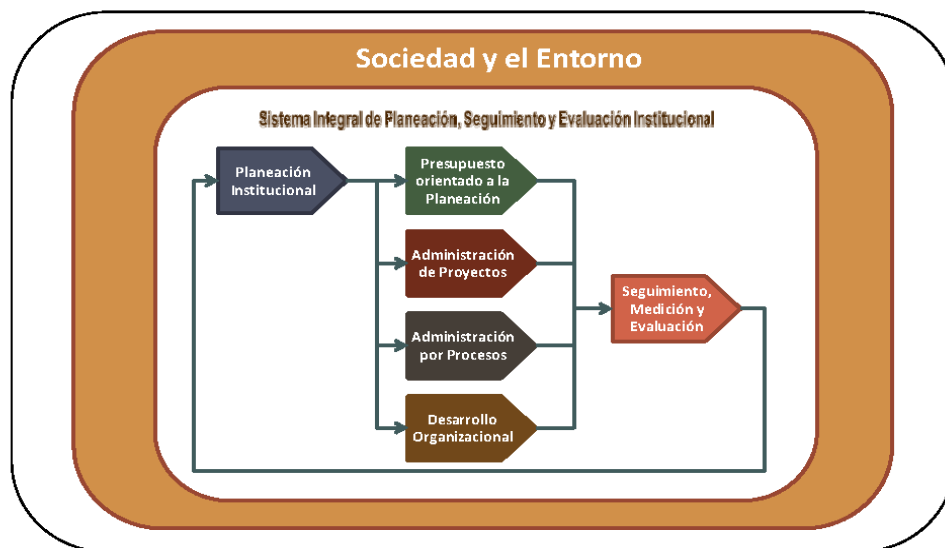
Sociedad y el Entorno

Sistema Integral de Planeación, Seguimiento y Evaluación Institucional

Planeación Institucional

Presupuesto orientado a la Planeación

Administración de Proyectos

Administración por Procesos

Desarrollo Organizacional

Seguimiento, Medición y Evaluación